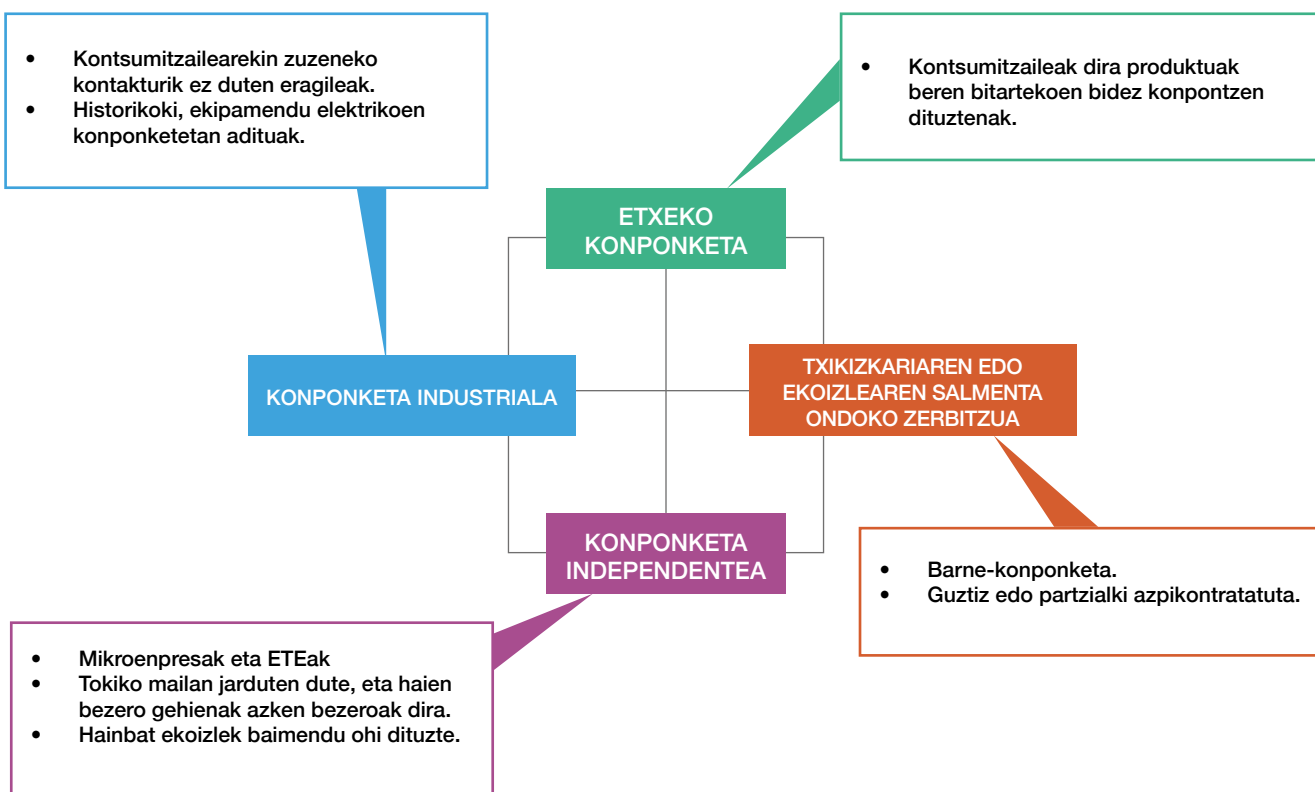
- Kontsumitzailearekin zuzeneko kontakturik ez duten eragileak.
- Historikoki, ekipamendu elektrikoen konponketetan adituak.

- Kontsumitzaileak dira produktuak beren bitartekoen bidez konpontzen dituztenak.

ETXEKO KONPONKETA

KONPONKETA INDUSTRIALA

TXIKIZKARIAREN EDO EKOIZLEAREN SALMENTA ONDOKO ZERBITZUA

KONPONKETA INDEPENDENTEA

- Barne-konponketa.
- Guztiz edo partzialki azpikontratatuta.

- Mikroenpresak eta ETEak
- Tokiko mailan jarduten dute, eta haien bezero gehienak azken bezeroak dira.
- Hainbat ekoizlek baimendu ohi dituzte.